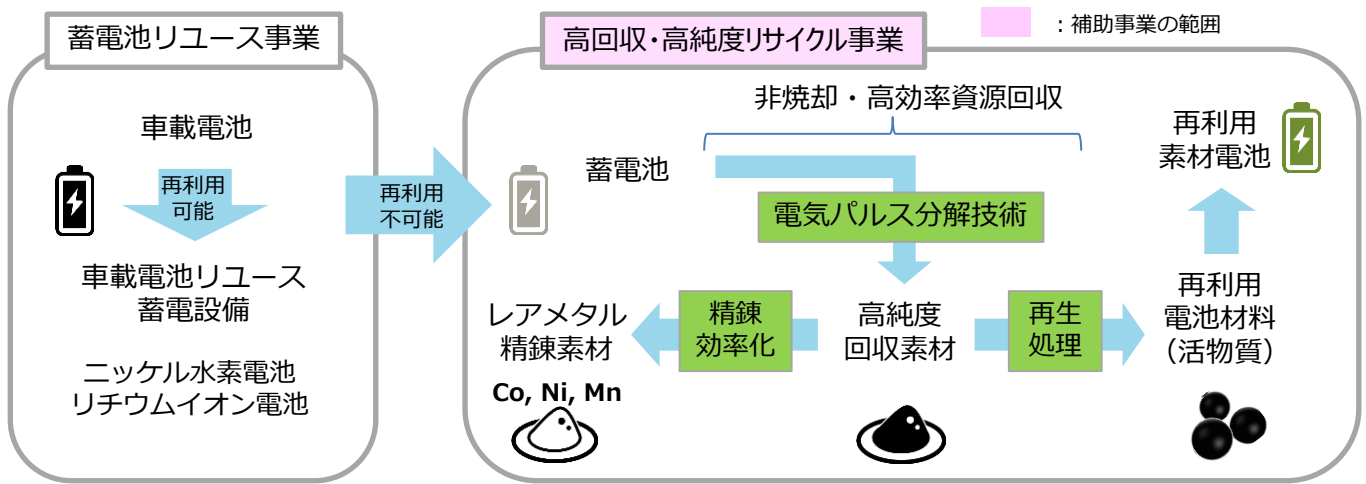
蓄電池リユース事業

車載電池

再利用
可能

車載電池リユース
蓄電設備

ニッケル水素電池
リチウムイオン電池

再利用
不可能

高回収・高純度リサイクル事業

：補助事業の範囲

非焼却・高効率資源回収

蓄電池

電気パルス分解技術

再利用
素材電池

レアメタル
精錬素材

精錬
効率化

高純度
回収素材

再生
処理

再利用
電池材料
（活物質）

Co, Ni, Mn